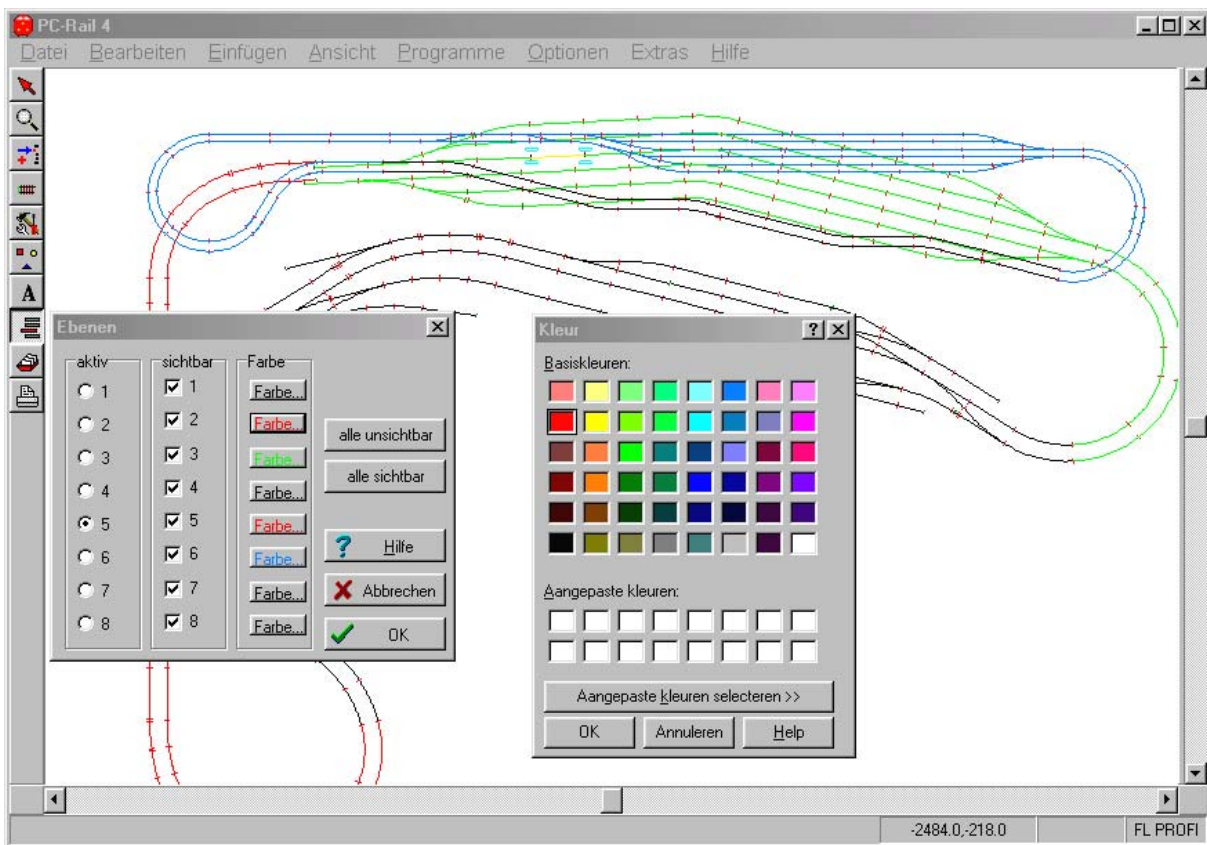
PC-Rail 4

Datei Bearbeiten Einfügen Ansicht Programme Optionen Extras Hilfe

Ebenen

aktiv
1
2
3
4
5
6
7
8

sichtbar
1
2
3
4
5
6
7
8

Farbe
Farbe...
Farbe...
Farbe...
Farbe...
Farbe...
Farbe...
Farbe...
Farbe...

alle unsichtbar
alle sichtbar
Hilfe
Abbrechen
OK

Kleur

Basiskleuren:

Aangepaste kleuren:

Aangepaste kleuren selecteren >>

OK
Annuleren
Help

-2484.0,-218.0
FL PROFI